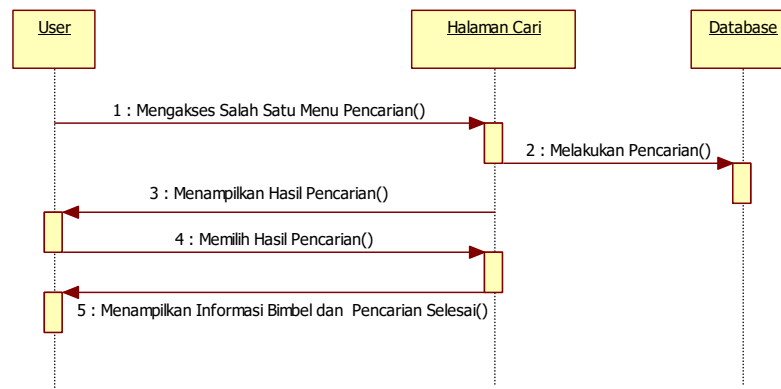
User

Halaman Cari

Database

1 : Mengakses Salah Satu Menu Pencarian()

2 : Melakukan Pencarian()

3 : Menampilkan Hasil Pencarian()

4 : Memilih Hasil Pencarian()

5 : Menampilkan Informasi Bimbel dan Pencarian Selesai()